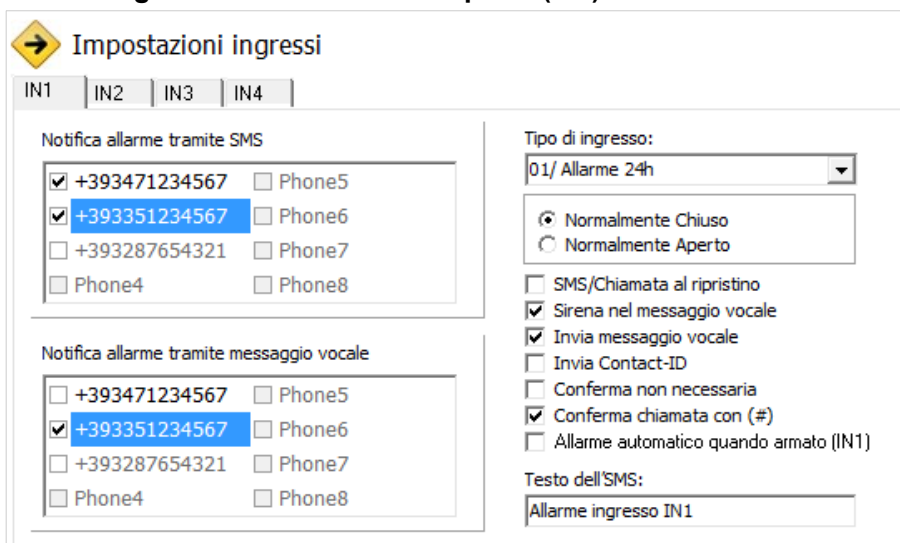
Impostazioni ingressi

IN1 | IN2 | IN3 | IN4

Notifica allarme tramite SMS

☑ +393471234567 ☐ Phone5
☑ +393351234567 ☐ Phone6
☐ +393287654321 ☐ Phone7
☐ Phone4 ☐ Phone8

Notifica allarme tramite messaggio vocale

☐ +393471234567 ☐ Phone5
☑ +393351234567 ☐ Phone6
☐ +393287654321 ☐ Phone7
☐ Phone4 ☐ Phone8

Tipo di ingresso:
01/ Allarme 24h

◉ Normalmente Chiuso
○ Normalmente Aperto

☐ SMS/Chiamata al ripristino
☑ Sirena nel messaggio vocale
☑ Invia messaggio vocale
☐ Invia Contact-ID
☐ Conferma non necessaria
☑ Conferma chiamata con (#)
☐ Allarme automatico quando armato (IN1)

Testo dell'SMS:
Allarme ingresso IN1